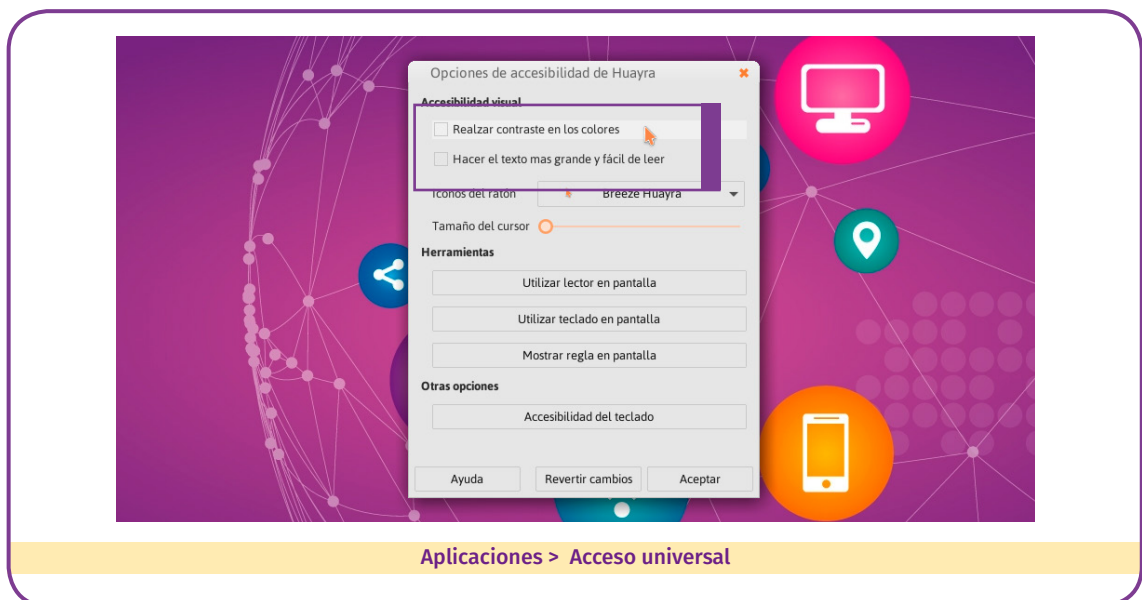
Opciones de accesibilidad de Huayra

Accesibilidad visual

Realzar contraste en los colores

Hacer el texto mas grande y fácil de leer

Iconos del ratón

Breeze Huayra

Tamaño del cursor

Herramientas

Utilizar lector en pantalla

Utilizar teclado en pantalla

Mostrar regla en pantalla

Otras opciones

Accesibilidad del teclado

Ayuda

Revertir cambios

Aceptar

Aplicaciones > Acceso universal